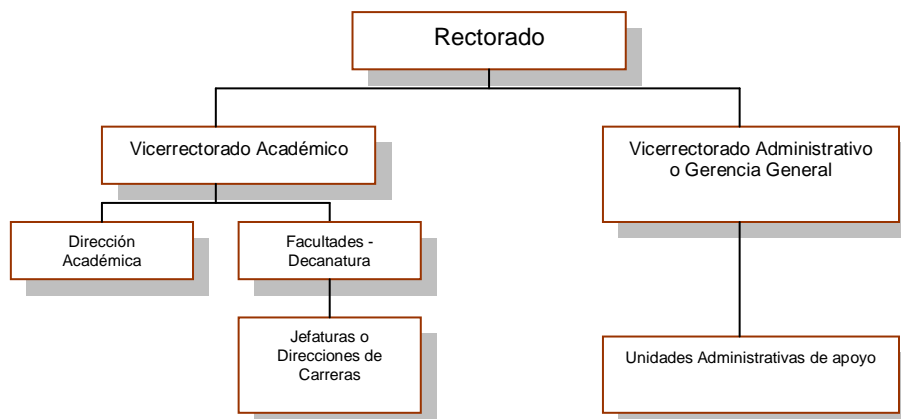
Rectorado

Vicerrectorado Académico

Vicerrectorado Administrativo o Gerencia General

Dirección Académica

Facultades - Decanatura

Jefaturas o Direcciones de Carreras

Unidades Administrativas de apoyo